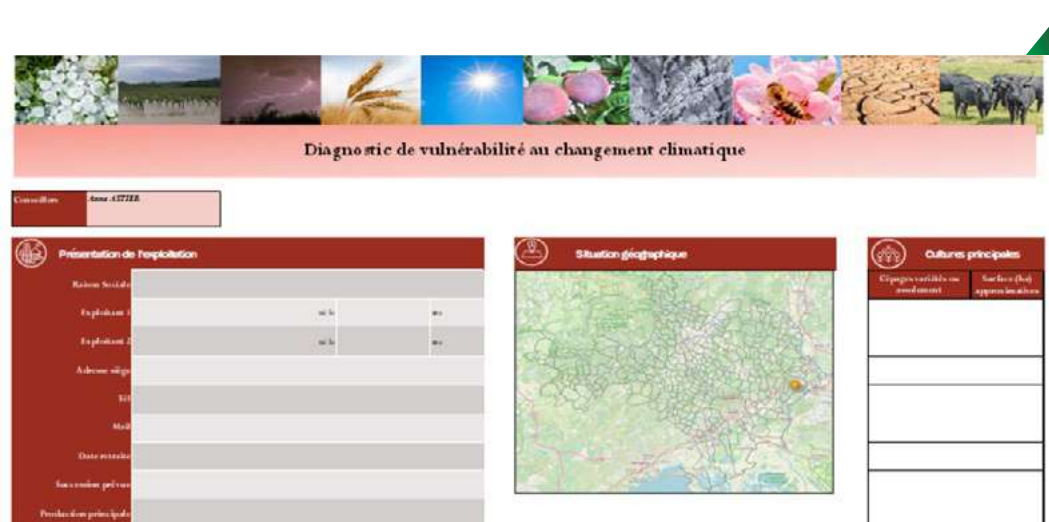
Diagnostic de vulnérabilité au changement climatique

Conseiller: Anne ASTIER

Présentation de l'exploitation

Raison Sociale

Exploitant 1 né le ans

Exploitant 2 né le ans

Adresse siège

SIE

Mail

Date reunion

Succession prévue

Production principale

Situation géographique

Cultures principales

| Cépages variétés ou assolement | Surface (ha) approximative |
|---|---|
| | |